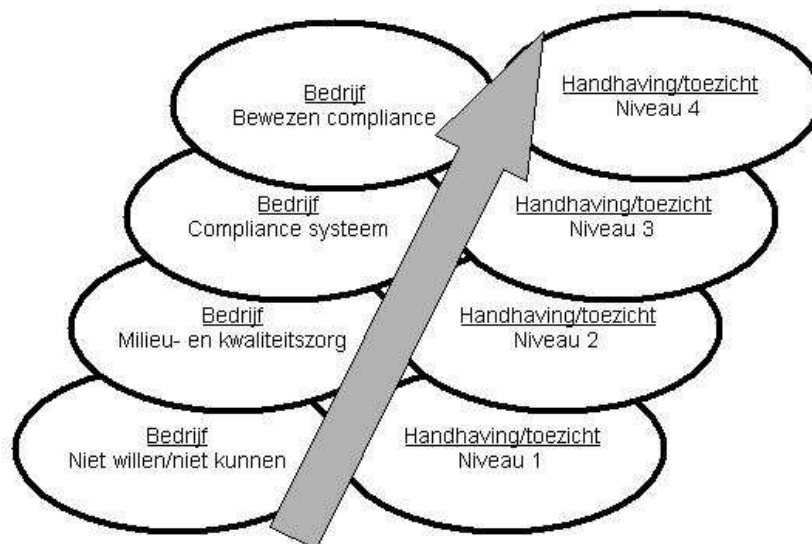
Bedrijf
Bewezen compliance

Handhaving/toezicht
Niveau 4

Bedrijf
Compliance systeem

Handhaving/toezicht
Niveau 3

Bedrijf
Milieu- en kwaliteitszorg

Handhaving/toezicht
Niveau 2

Bedrijf
Niet willen/niet kunnen

Handhaving/toezicht
Niveau 1